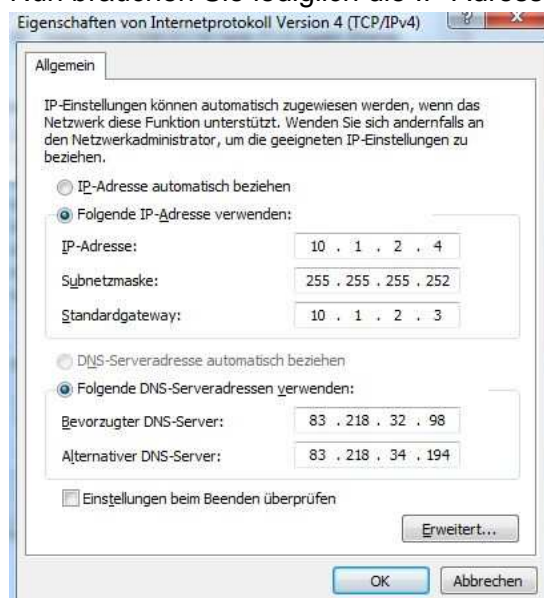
Nun brauchen Sie lediglich die IP-Adresse

Eigenschaften von Internetprotokoll Version 4 (TCP/IPv4)

Allgemein

IP-Einstellungen können automatisch zugewiesen werden, wenn das Netzwerk diese Funktion unterstützt. Wenden Sie sich andernfalls an den Netzwerkadministrator, um die geeigneten IP-Einstellungen zu beziehen.

IP-Adresse automatisch beziehen

Folgende IP-Adresse verwenden:

| | |
|---|---|
| IP-Adresse: | 10 . 1 . 2 . 4 |
| Subnetzmaske: | 255 . 255 . 255 . 252 |
| Standardgateway: | 10 . 1 . 2 . 3 |

DNS-Serveradresse automatisch beziehen

Folgende DNS-Serveradressen verwenden:

| | |
|---|---|
| Bevorzugter DNS-Server: | 83 . 218 . 32 . 98 |
| Alternativer DNS-Server: | 83 . 218 . 34 . 194 |

Einstellungen beim Beenden überprüfen

Erweitert...

OK

Abbrechen